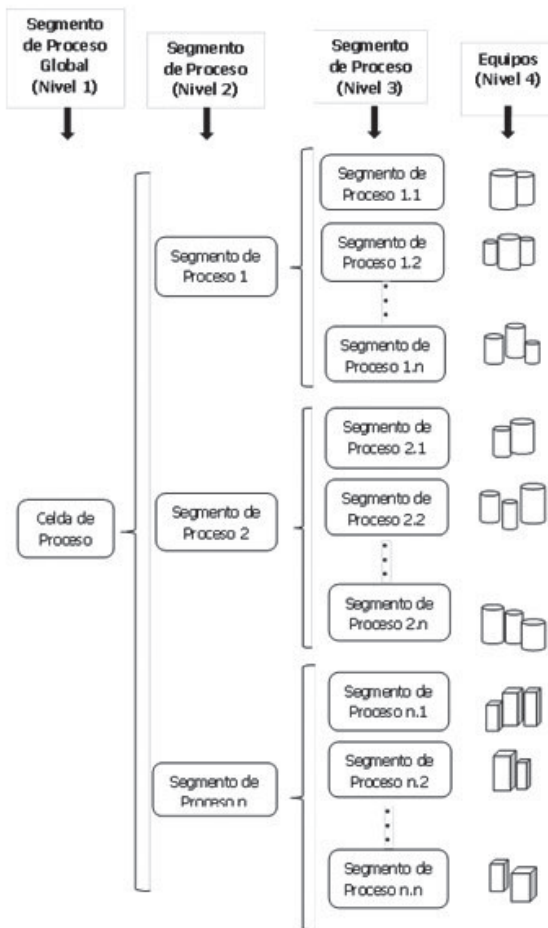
Segmento de Proceso Global (Nivel 1)

Segmento de Proceso (Nivel 2)

Segmento de Proceso (Nivel 3)

Equipos (Nivel 4)

Celda de Proceso

Segmento de Proceso 1

Segmento de Proceso 1.1

Segmento de Proceso 1.2

Segmento de Proceso 1.n

Segmento de Proceso 2

Segmento de Proceso 2.1

Segmento de Proceso 2.2

Segmento de Proceso 2.n

Segmento de Proceso n

Segmento de Proceso n.1

Segmento de Proceso n.2

Segmento de Proceso n.n